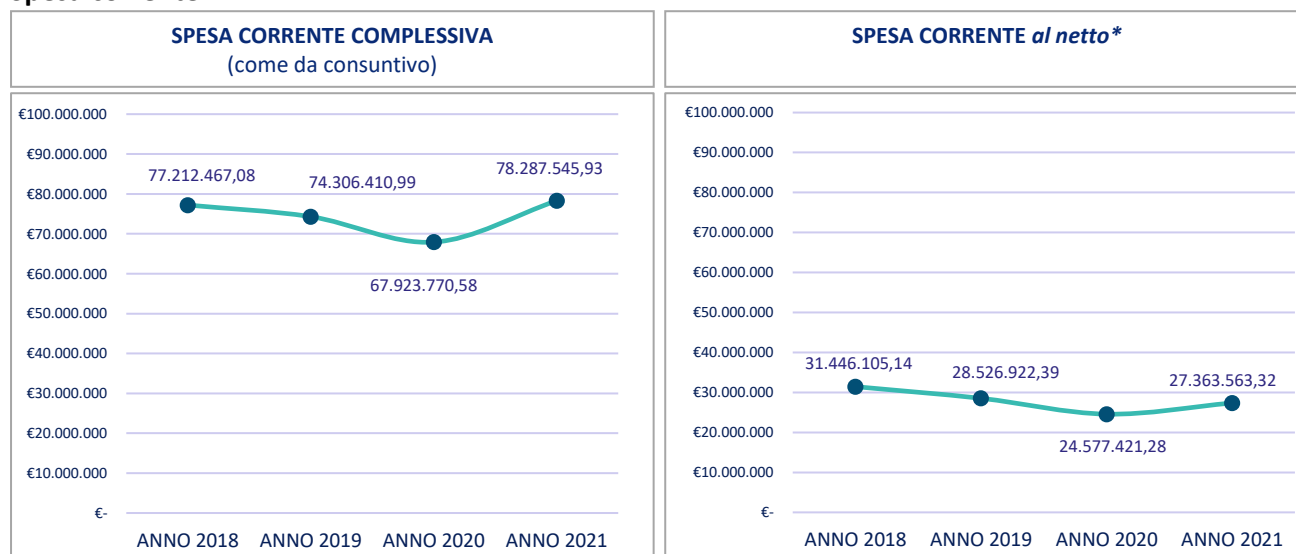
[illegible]

SPESA CORRENTE COMPLESSIVA
(come da consuntivo)

€100.000.000
€90.000.000
€80.000.000
€70.000.000
€60.000.000
€50.000.000
€40.000.000
€30.000.000
€20.000.000
€10.000.000
€-

77.212.467,08
74.306.410,99
67.923.770,58
78.287.545,93

ANNO 2018 ANNO 2019 ANNO 2020 ANNO 2021

SPESA CORRENTE *al netto**

€100.000.000
€90.000.000
€80.000.000
€70.000.000
€60.000.000
€50.000.000
€40.000.000
€30.000.000
€20.000.000
€10.000.000
€-

31.446.105,14
28.526.922,39
24.577.421,28
27.363.563,32

ANNO 2018 ANNO 2019 ANNO 2020 ANNO 2021